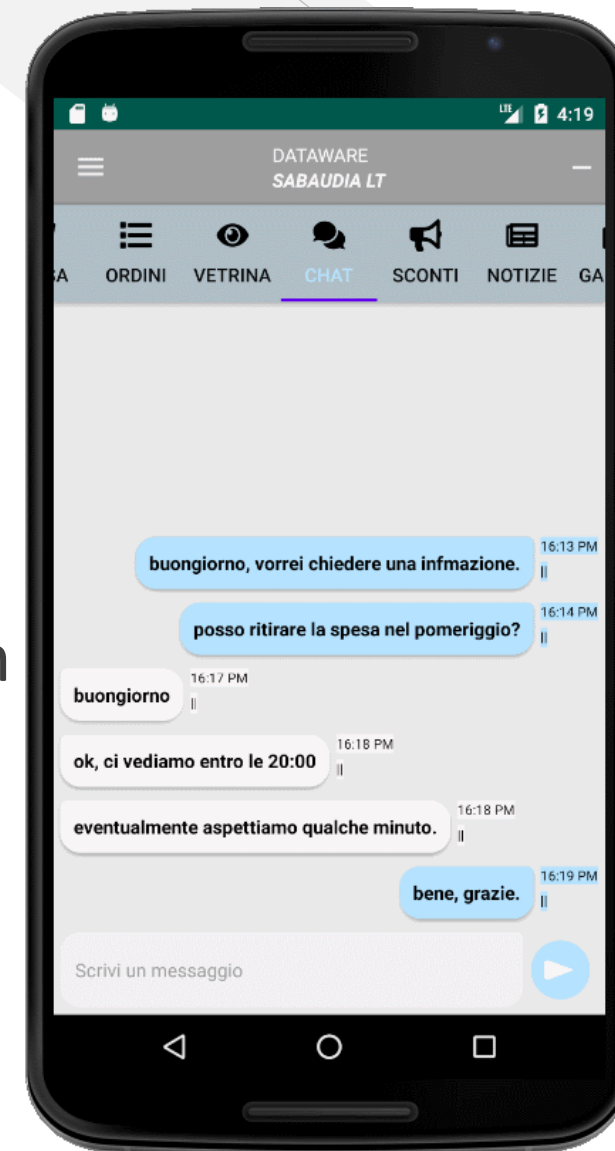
LTE 4:19

DATAWARE
SABAUDIA LT

A ORDINI VETRINA CHAT SCONTI NOTIZIE GA

buongiorno, vorrei chiedere una infmazione. 16:13 PM

posso ritirare la spesa nel pomeriggio? 16:14 PM

buongiorno 16:17 PM

ok, ci vediamo entro le 20:00 16:18 PM

eventualmente aspettiamo qualche minuto. 16:18 PM

bene, grazie. 16:19 PM

Scrivi un messaggio